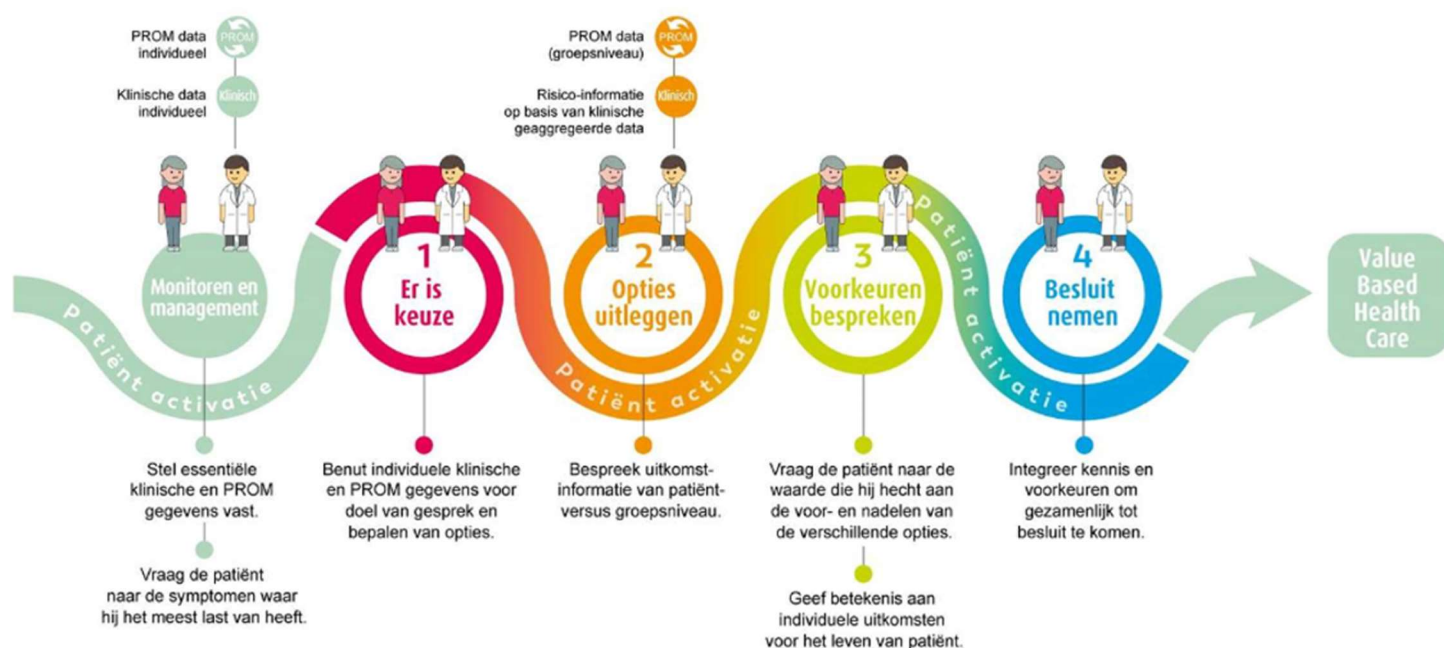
PROM data individueel

PROM

Klinische data individueel

Klinisch

PROM data (groepsniveau)

PROM

Risico-informatie op basis van klinische geaggregeerde data

Klinisch

Monitoren en management

1
Er is keuze

2
Opties uitleggen

3
Voorkeuren bespreken

4
Besluit nemen

Value Based Health Care

Patiënt activatie

Patiënt activatie

Patiënt activatie

Patiënt activatie

Stel essentiële klinische en PROM gegevens vast.

Vraag de patiënt naar de symptomen waar hij het meest last van heeft.

Benut individuele klinische en PROM gegevens voor doel van gesprek en bepalen van opties.

Bespreek uitkomst-informatie van patiënt- versus groepsniveau.

Vraag de patiënt naar de waarde die hij hecht aan de voor- en nadelen van de verschillende opties.

Geef betekenis aan individuele uitkomsten voor het leven van patiënt.

Integreer kennis en voorkeuren om gezamenlijk tot besluit te komen.